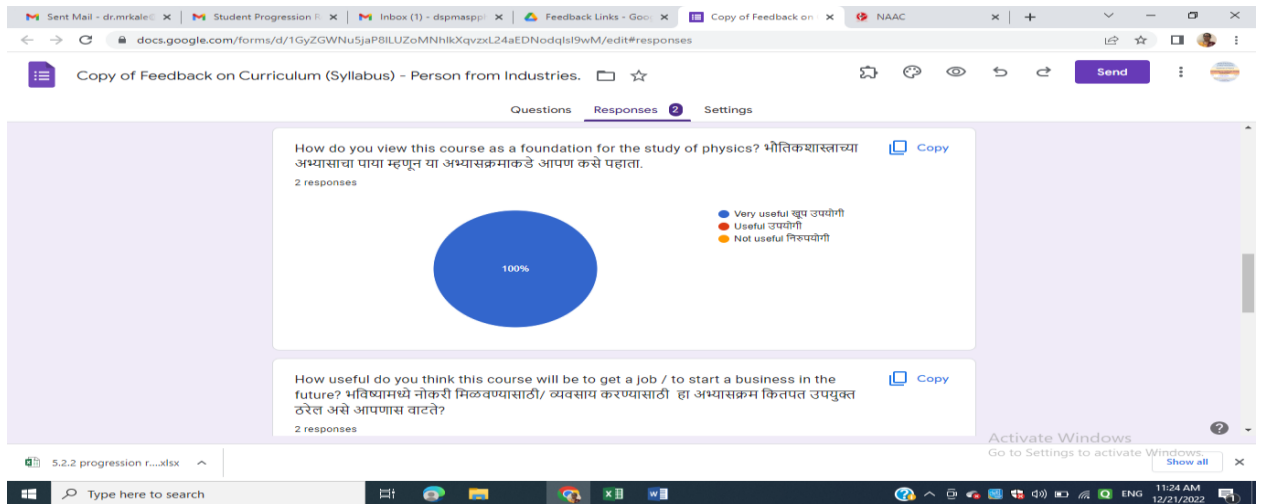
Sent Mail - dr.mrkale@ ×
Student Progression R ×
Inbox (1) - dspmasppl ×
Feedback Links - Goo ×
Copy of Feedback on ×
NAAC ×
+

docs.google.com/forms/d/1GyZGWNu5jaP8ILUZoMNhlkXqvzxL24aEDNodqlsl9wM/edit#responses

Copy of Feedback on Curriculum (Syllabus) - Person from Industries.

Send

Questions Responses 2 Settings

How do you view this course as a foundation for the study of physics? भौतिकशास्त्राच्या अभ्यासाचा पाया म्हणून या अभ्यासक्रमाकडे आपण कसे पहाता.

Copy

2 responses

Very useful खूप उपयोगी
Useful उपयोगी
Not useful निरुपयोगी

100%

How useful do you think this course will be to get a job / to start a business in the future? भविष्यामध्ये नोकरी मिळवण्यासाठी/ व्यवसाय करण्यासाठी हा अभ्यासक्रम कितपत उपयुक्त ठरेल असे आपणास वाटते?

Copy

2 responses

Activate Windows
Go to Settings to activate Windows.

5.2.2 progression r....xlsx

Show all

Type here to search

ENG
11:24 AM
12/21/2022